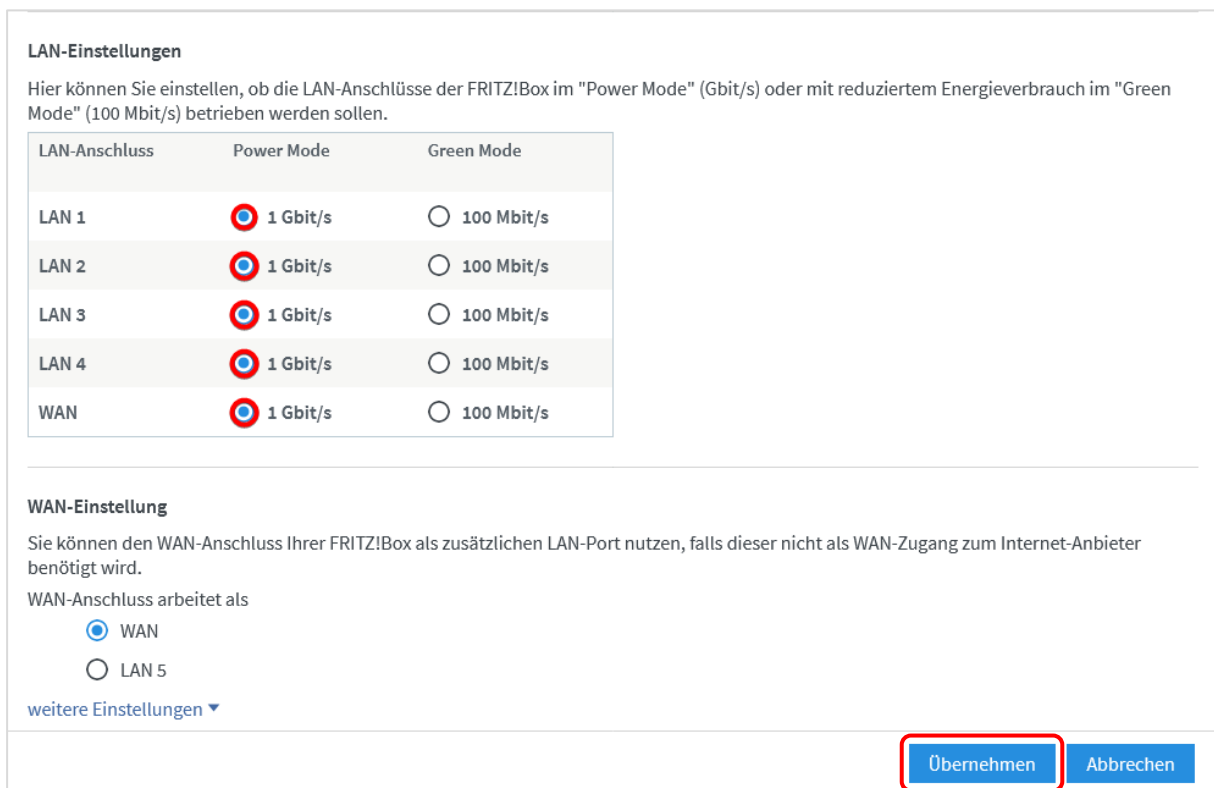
LAN-Einstellungen

Hier können Sie einstellen, ob die LAN-Anschlüsse der FRITZ!Box im "Power Mode" (Gbit/s) oder mit reduziertem Energieverbrauch im "Green Mode" (100 Mbit/s) betrieben werden sollen.

| LAN-Anschluss | Power Mode | Green Mode |
|---|---|---|
| LAN 1 | 1 Gbit/s | 100 Mbit/s |
| LAN 2 | 1 Gbit/s | 100 Mbit/s |
| LAN 3 | 1 Gbit/s | 100 Mbit/s |
| LAN 4 | 1 Gbit/s | 100 Mbit/s |
| WAN | 1 Gbit/s | 100 Mbit/s |

WAN-Einstellung

Sie können den WAN-Anschluss Ihrer FRITZ!Box als zusätzlichen LAN-Port nutzen, falls dieser nicht als WAN-Zugang zum Internet-Anbieter benötigt wird.

WAN-Anschluss arbeitet als

WAN

LAN 5

weitere Einstellungen

Übernehmen

Abbrechen